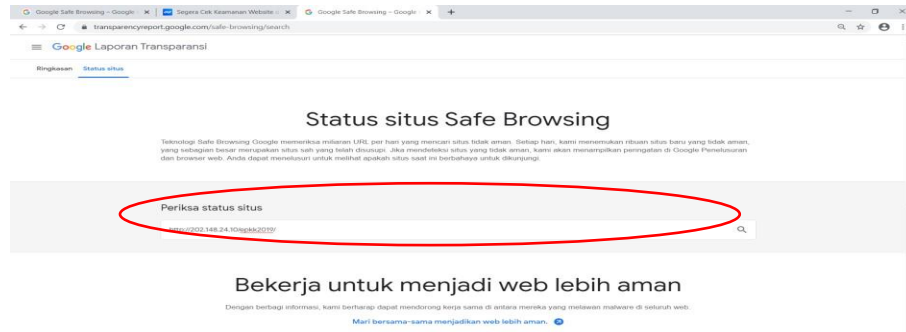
Google Safe Browsing – Google ×
Segera Cek Keamanan Website ×
Google Safe Browsing – Google ×
+

transparencyreport.google.com/safe-browsing/search

Google Laporan Transparansi

Ringkasan Status situs

Status situs Safe Browsing

Teknologi Safe Browsing Google memeriksa miliaran URL per hari yang mencari situs tidak aman. Setiap hari, kami menemukan ribuan situs baru yang tidak aman, yang sebagian besar merupakan situs sah yang telah disusupi. Jika mendeteksi situs yang tidak aman, kami akan menampilkan peringatan di Google Penelusuran dan browser web. Anda dapat menelusuri untuk melihat apakah situs saat ini berbahaya untuk dikunjungi.

Periksa status situs

http://202.148.24.10/epkk2019/

Bekerja untuk menjadi web lebih aman

Dengan berbagi informasi, kami berharap dapat mendorong kerja sama di antara mereka yang melawan malware di seluruh web.

Mari bersama-sama menjadikan web lebih aman.